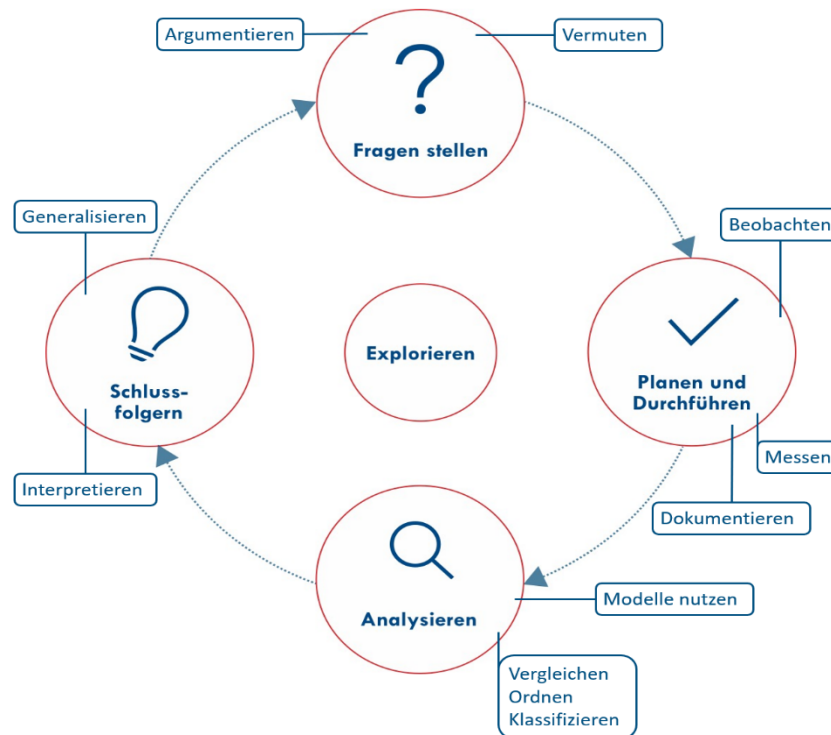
Argumentieren

Vermuten

?

Fragen stellen

Generalisieren

Beobachten

Schluss-folgern

Explorieren

Planen und Durchführen

Messen

Interpretieren

Dokumentieren

Analysieren

Modelle nutzen

Vergleichen
Ordnen
Klassifizieren